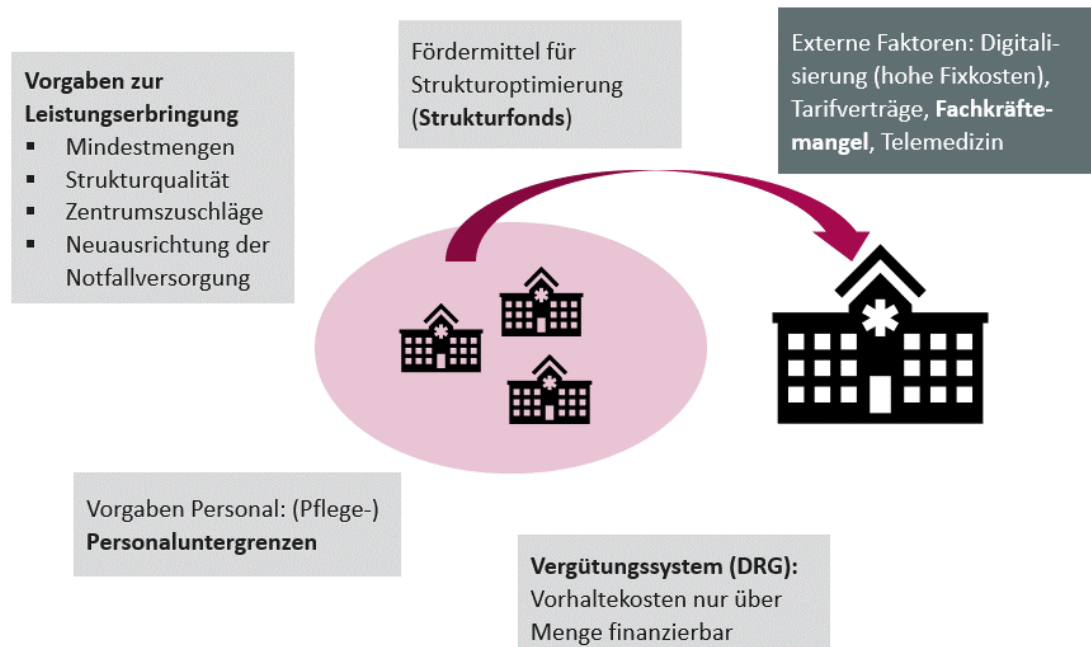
Vorgaben zur Leistungserbringung
▪ Mindestmengen
▪ Strukturqualität
▪ Zentrumszuschläge
▪ Neuausrichtung der Notfallversorgung

Fördermittel für Strukturoptimierung (Strukturfonds)

Externe Faktoren: Digitalisierung (hohe Fixkosten), Tarifverträge, Fachkräftemangel, Telemedizin

Vorgaben Personal: (Pflege-) Personaluntergrenzen

Vergütungssystem (DRG): Vorhaltekosten nur über Menge finanzierbar